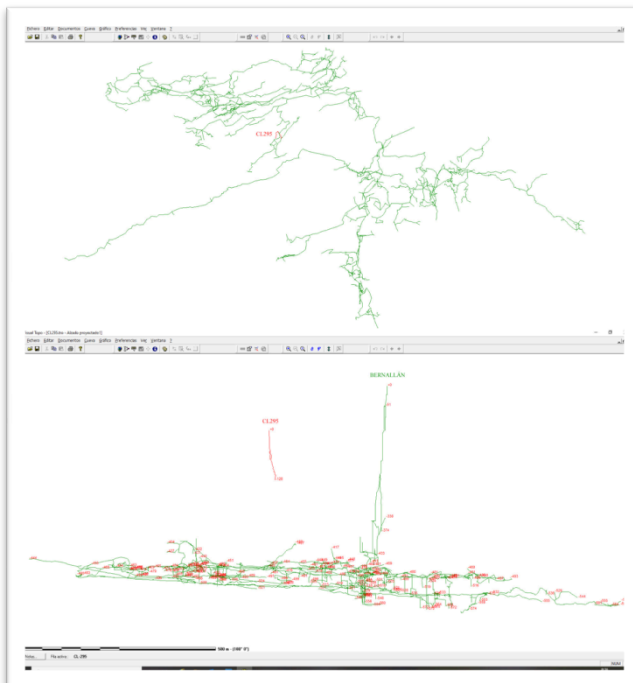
Fichero Editar Documentos Cueva Gráfico Preferencias Hoi Ventana ?

CL295

Visual Topo - [CL295.vtx - Alzado proyectado(1)]

Fichero Editar Documentos Cueva Gráfico Preferencias Hoi Ventana ?

BERNALLÁN

CL295

100 m - (180° 0°)

Listo

CL295